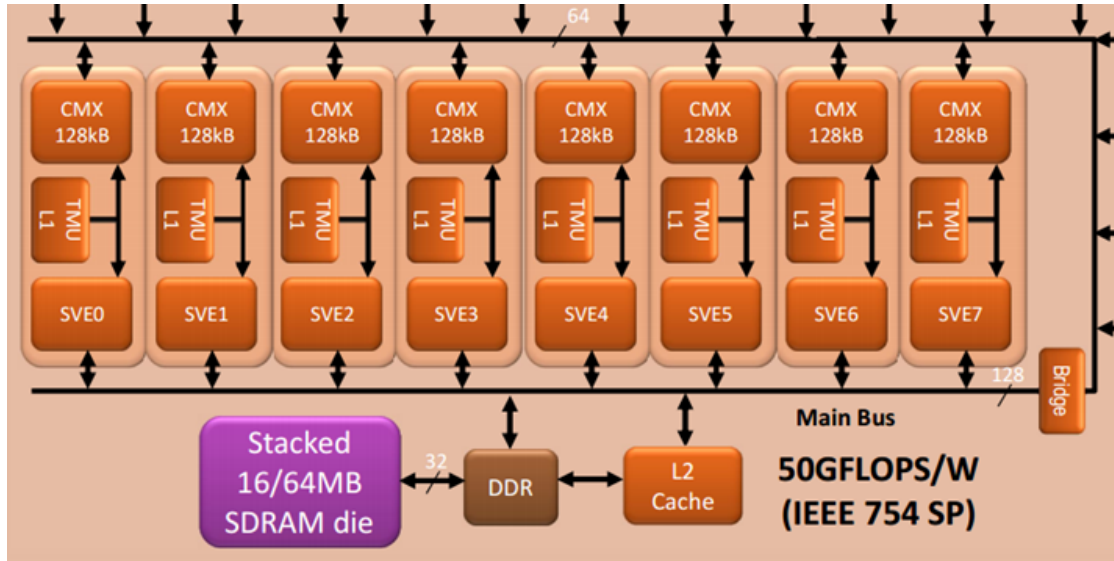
64

CMX 128kB

TMU L1

SVE0

CMX 128kB

TMU L1

SVE1

CMX 128kB

TMU L1

SVE2

CMX 128kB

TMU L1

SVE3

CMX 128kB

TMU L1

SVE4

CMX 128kB

TMU L1

SVE5

CMX 128kB

TMU L1

SVE6

CMX 128kB

TMU L1

SVE7

128

Bridge

Main Bus

Stacked 16/64MB SDRAM die

32

DDR

L2 Cache

50GFLOPS/W (IEEE 754 SP)